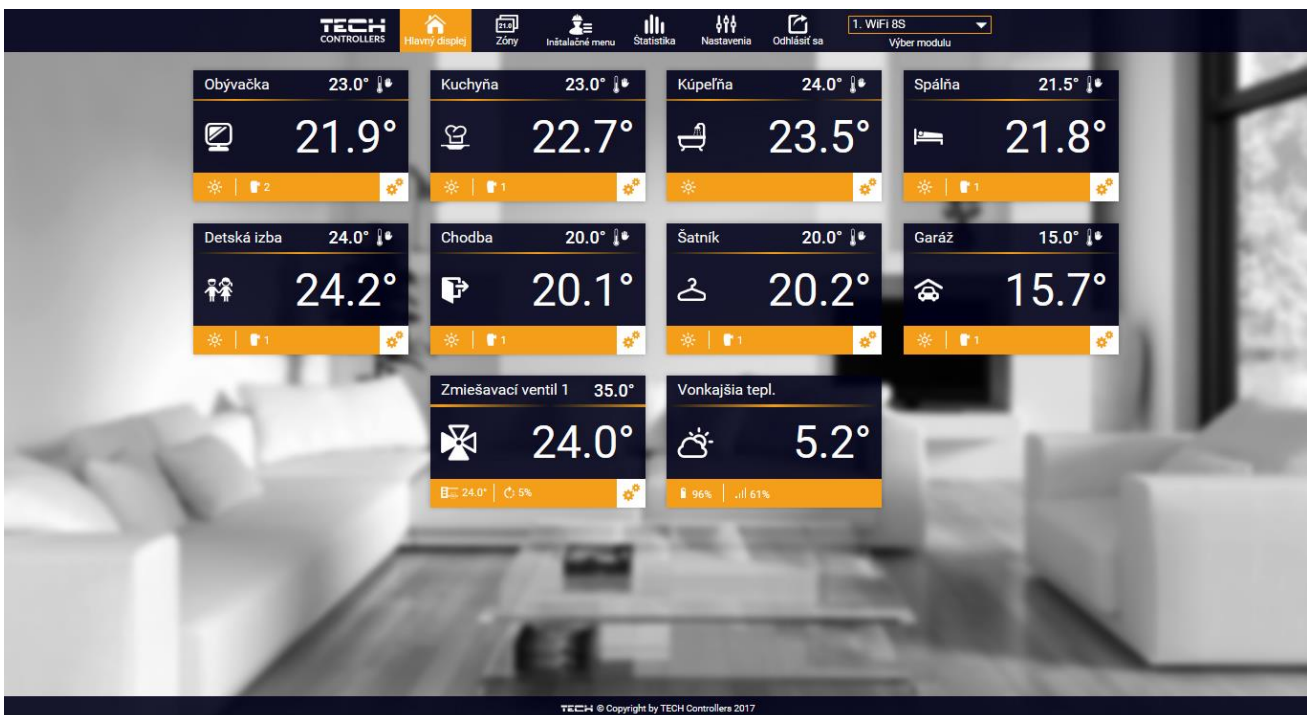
TECH CONTROLLERS
Hlavný displej
21.6
Zóny
Inštalačné menu
Štatistika
Nastavenia
Odhlásiť sa
1. WiFi 8S
Výber modulu

Obývačka 23.0°
21.9°
2

Kuchyňa 23.0°
22.7°
1

Kúpeľňa 24.0°
23.5°

Spálňa 21.5°
21.8°
1

Detská izba 24.0°
24.2°
1

Chodba 20.0°
20.1°
1

Šatník 20.0°
20.2°
1

Garáž 15.0°
15.7°
1

Zmiešavací ventil 1 35.0°
24.0°
24.0° 5%

Vonkajšia tepl.
5.2°
96% 61%

TECH © Copyright by TECH Controllers 2017